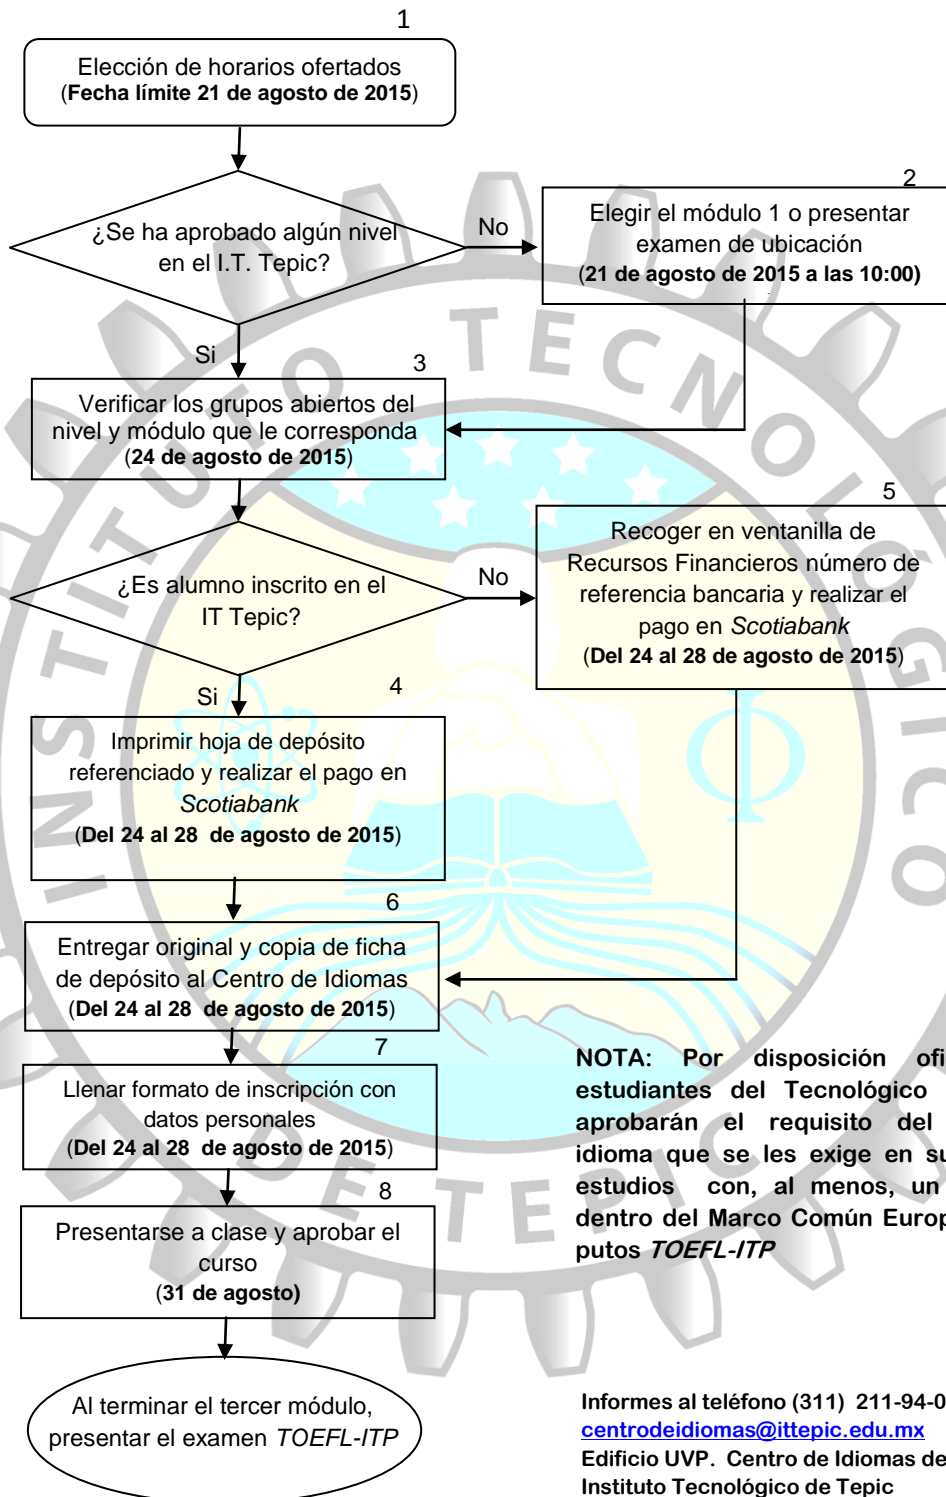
1

Elección de horarios ofertados (Fecha límite 21 de agosto de 2015)

¿Se ha aprobado algún nivel en el I.T. Tepic?

No

2

Elegir el módulo 1 o presentar examen de ubicación (21 de agosto de 2015 a las 10:00)

Si

3

Verificar los grupos abiertos del nivel y módulo que le corresponda (24 de agosto de 2015)

5

¿Es alumno inscrito en el IT Tepic?

No

Recoger en ventanilla de Recursos Financieros número de referencia bancaria y realizar el pago en Scotiabank (Del 24 al 28 de agosto de 2015)

Si

4

Imprimir hoja de depósito referenciado y realizar el pago en Scotiabank (Del 24 al 28 de agosto de 2015)

6

Entregar original y copia de ficha de depósito al Centro de Idiomas (Del 24 al 28 de agosto de 2015)

7

Llenar formato de inscripción con datos personales (Del 24 al 28 de agosto de 2015)

8

Presentarse a clase y aprobar el curso (31 de agosto)

Al terminar el tercer módulo, presentar el examen TOEFL-ITP

NOTA: Por disposición ofi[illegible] estudiantes del Tecnológico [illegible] aprobarán el requisito del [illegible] idioma que se les exige en su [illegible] estudios con, al menos, un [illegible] dentro del Marco Común Europ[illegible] putos TOEFL-ITP

Informes al teléfono (311) 211-94-0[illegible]
centrodeidiomas@ittepic.edu.mx
Edificio UVP. Centro de Idiomas de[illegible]
Instituto Tecnológico de Tepic

TECNOLÓGICO
INSTITUTO
TEPIC